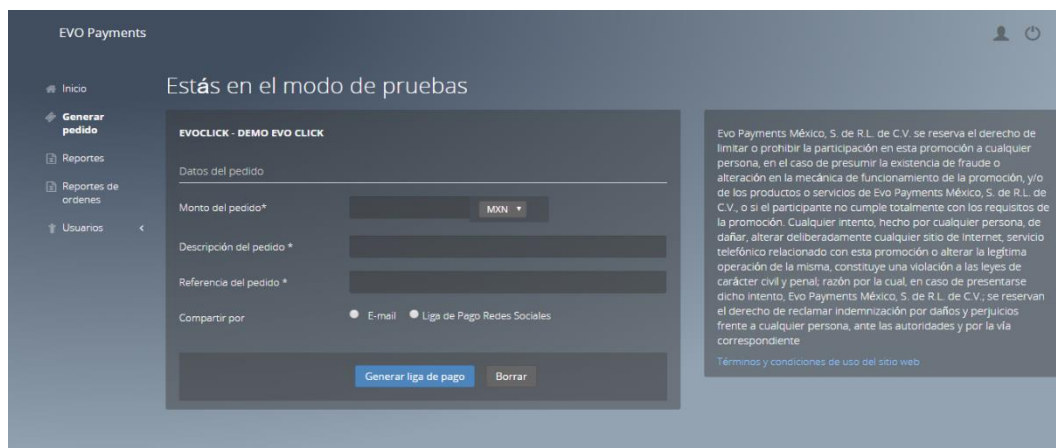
EVO Payments

Inicio

Generar pedido

Reportes

Reportes de ordenes

Usuarios

Estás en el modo de pruebas

EVOCLICK - DEMO EVO CLICK

Datos del pedido

Monto del pedido*

MXN

Descripción del pedido *

Referencia del pedido *

Compartir por

E-mail

Liga de Pago Redes Sociales

Generar liga de pago

Borrar

Evo Payments México, S. de R.L. de C.V. se reserva el derecho de limitar o prohibir la participación en esta promoción a cualquier persona, en el caso de presumir la existencia de fraude o alteración en la mecánica de funcionamiento de la promoción, y/o de los productos o servicios de Evo Payments México, S. de R.L. de C.V., o si el participante no cumple totalmente con los requisitos de la promoción. Cualquier intento, hecho por cualquier persona, de dañar, alterar deliberadamente cualquier sitio de Internet, servicio telefónico relacionado con esta promoción o alterar la legítima operación de la misma, constituye una violación a las leyes de carácter civil y penal; razón por la cual, en caso de presentarse dicho intento, Evo Payments México, S. de R.L. de C.V.; se reservan el derecho de reclamar indemnización por daños y perjuicios frente a cualquier persona, ante las autoridades y por la vía correspondiente

Términos y condiciones de uso del sitio web